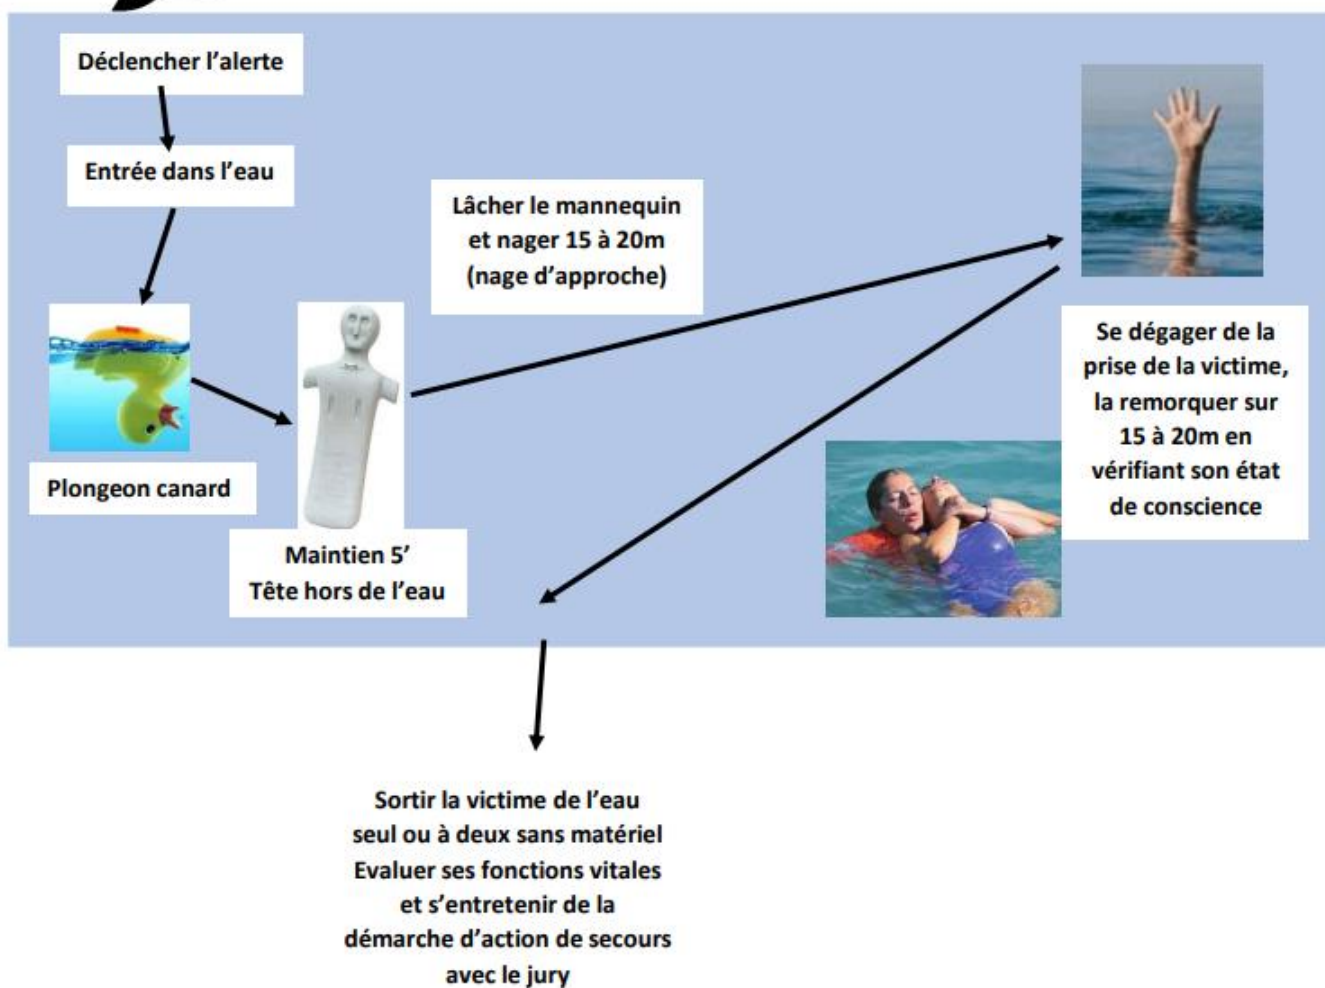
Déclencher l'alerte

Entrée dans l'eau

Plongeon canard

Maintien 5'
Tête hors de l'eau

Lâcher le mannequin et nager 15 à 20m (nage d'approche)

Se dégager de la prise de la victime, la remorquer sur 15 à 20m en vérifiant son état de conscience

Sortir la victime de l'eau seul ou à deux sans matériel
Evaluer ses fonctions vitales et s'entretenir de la démarche d'action de secours avec le jury